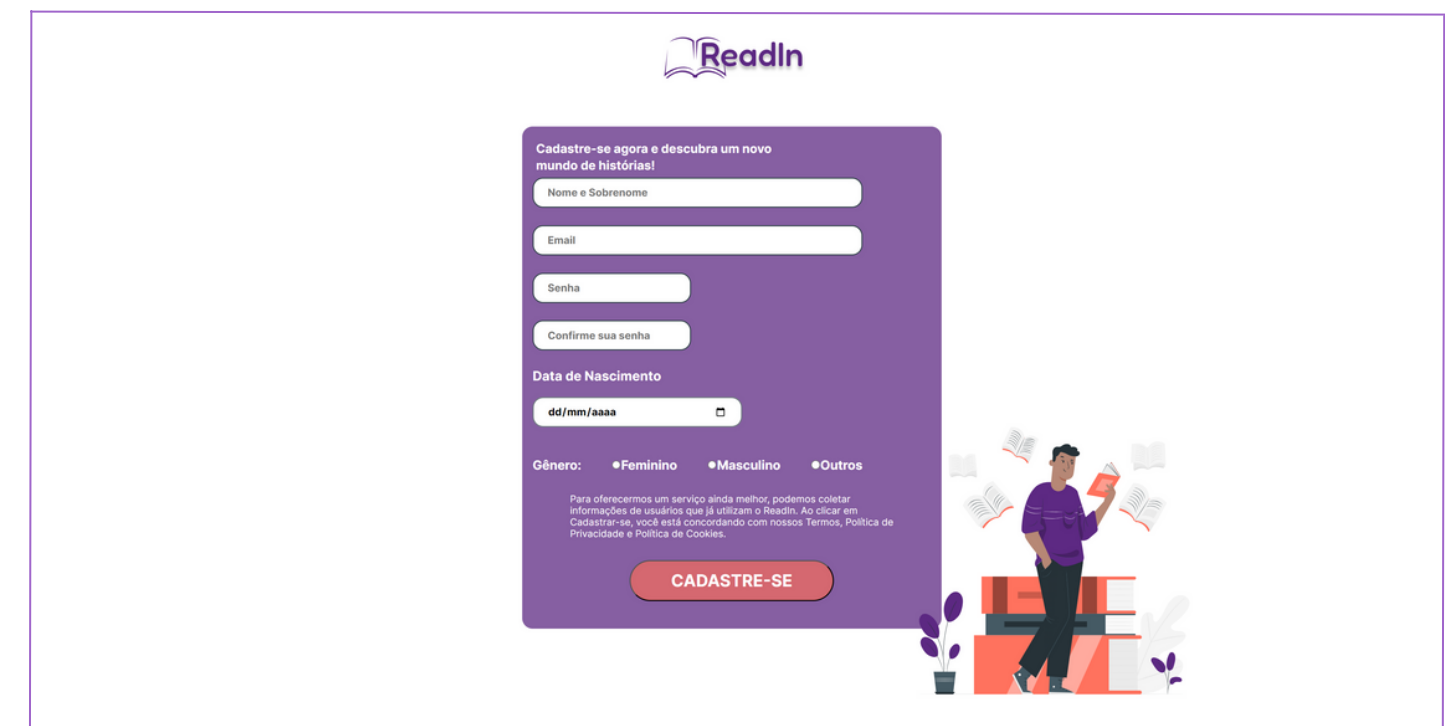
ReadIn

Cadastre-se agora e descubra um novo mundo de histórias!

Nome e Sobrenome

Email

Senha

Confirme sua senha

Data de Nascimento

dd/mm/aaaa

Gênero: ●Feminino ●Masculino ●Outros

Para oferecermos um serviço ainda melhor, podemos coletar informações de usuários que já utilizam o ReadIn. Ao clicar em Cadastrar-se, você está concordando com nossos Termos, Política de Privacidade e Política de Cookies.

CADASTRE-SE